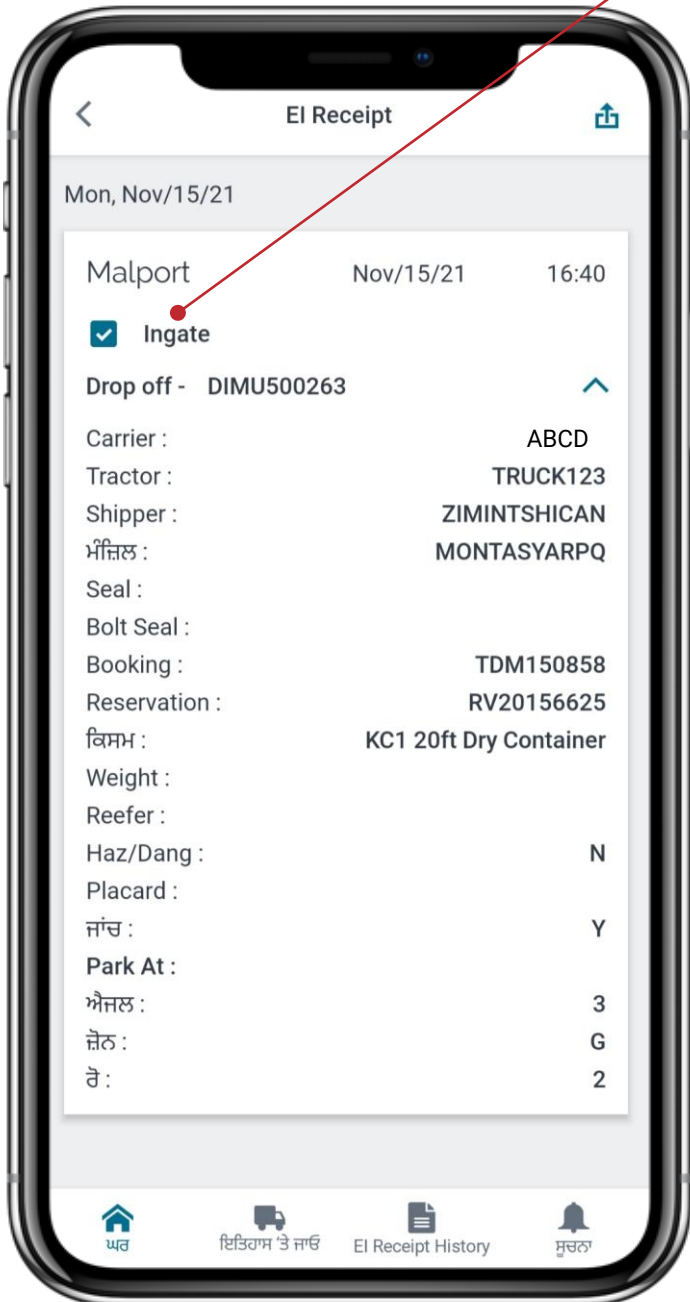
EI Receipt

Mon, Nov/15/21

Malport Nov/15/21 16:40

Ingate

Drop off - DIMU500263

| | |
|---|---|
| Carrier : | ABCD |
| Tractor : | TRUCK123 |
| Shipper : | ZIMINTSHICAN |
| ਮੰਜ਼ਿਲ : | MONTASYARPQ |
| Seal : | |
| Bolt Seal : | |
| Booking : | TDM150858 |
| Reservation : | RV20156625 |
| ਕਿਸਮ : | KC1 20ft Dry Container |
| Weight : | |
| Reefer : | |
| Haz/Dang : | N |
| Placard : | |
| ਜਾਂਚ : | Y |
| Park At : | |
| ਐਜ਼ਲ : | 3 |
| ਜ਼ੋਨ : | G |
| ਰੋ : | 2 |

ਘਰ ਇਤਿਹਾਸ 'ਤੇ ਜਾਓ EI Receipt History ਸੂਚਨਾ